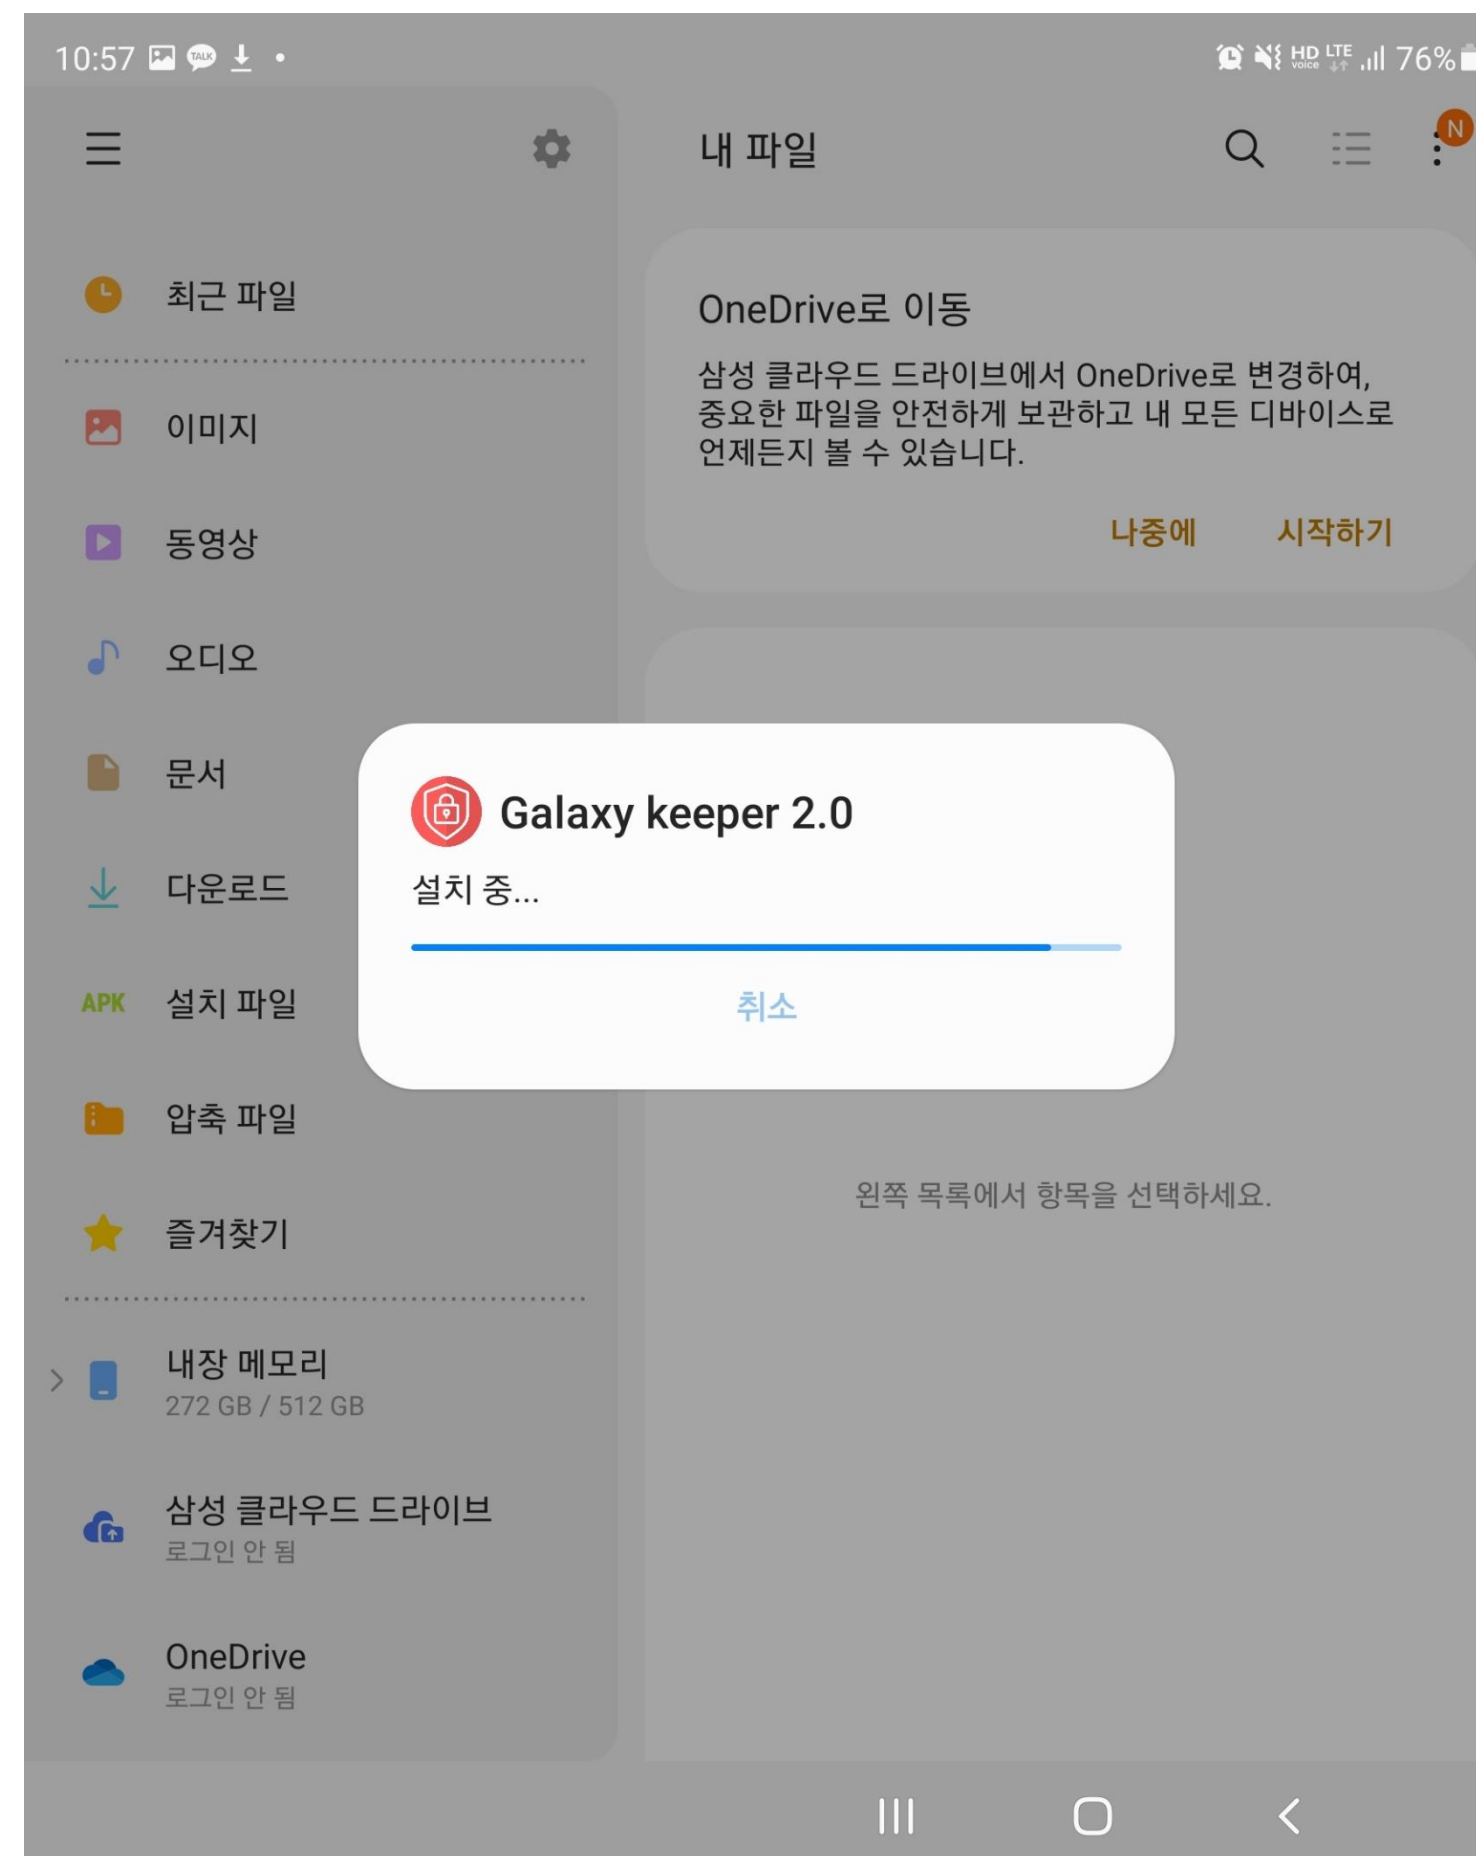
10:57 76%

최근 파일

이미지

동영상

오디오

문서

다운로드

APK 설치 파일

압축 파일

즐겨찾기

내장 메모리
272 GB / 512 GB

삼성 클라우드 드라이브
로그인 안 됨

OneDrive
로그인 안 됨

내 파일

N

OneDrive로 이동

삼성 클라우드 드라이브에서 OneDrive로 변경하여, 중요한 파일을 안전하게 보관하고 내 모든 디바이스로 언제든지 볼 수 있습니다.

나중에 시작하기

Galaxy keeper 2.0

설치 중...

취소

왼쪽 목록에서 항목을 선택하세요.